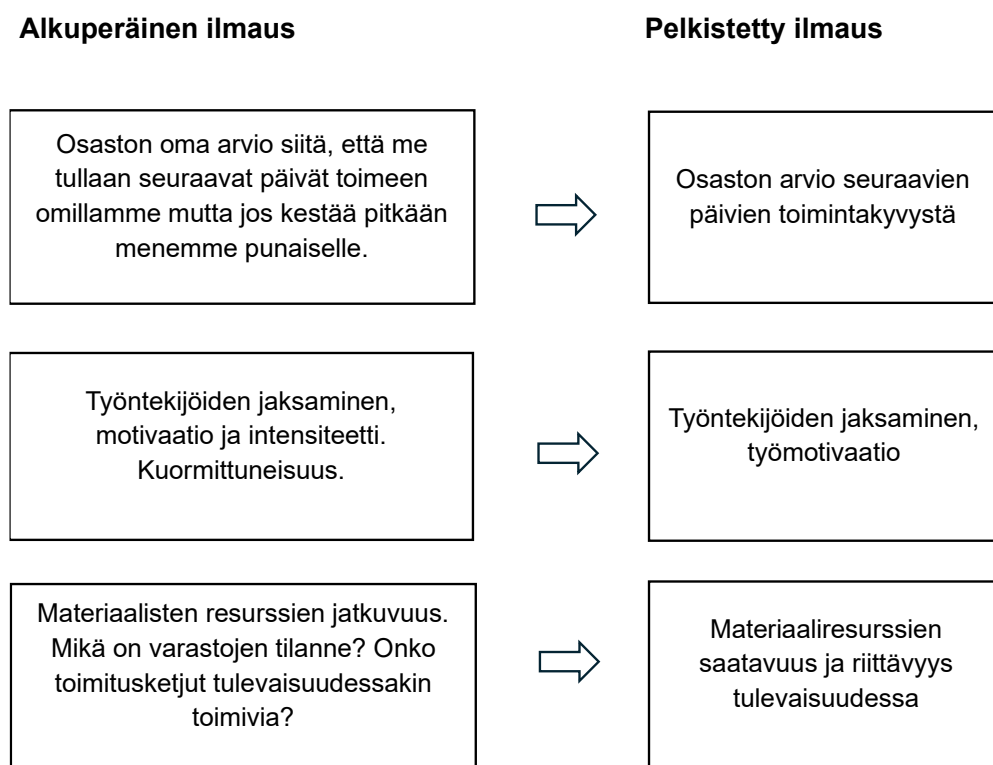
Alkuperäinen ilmaus

Pelkistetty ilmaus

Osaston oma arvio siitä, että me tullaan seuraavat päivät toimeen omillamme mutta jos kestää pitkään menemme punaiselle.

Osaston arvio seuraavien päivien toimintakyvystä

Työntekijöiden jaksaminen, motivaatio ja intensiteetti. Kuormittuneisuus.

Työntekijöiden jaksaminen, työmotivaatio

Materiaalisten resurssien jatkuvuus. Mikä on varastojen tilanne? Onko toimitusketjut tulevaisuudessakin toimivia?

Materiaaliresurssien saatavuus ja riittävyys tulevaisuudessa